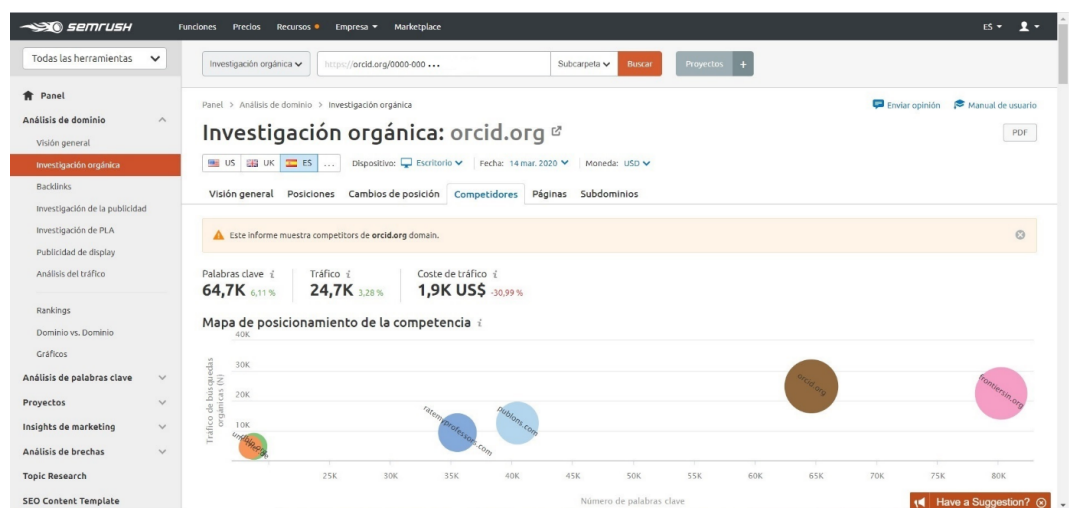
SEMRUSH
Funciones Precios Recursos Empresa Marketplace
ES

Todas las herramientas
Investigación orgánica https://orcid.org/0000-000... Subcarpeta Buscar Proyectos +

Panel
Análisis de dominio
Visión general
Investigación orgánica
Backlinks
Investigación de la publicidad
Investigación de PLA
Publicidad de display
Análisis del tráfico
Rankings
Dominio vs. Dominio
Gráficos
Análisis de palabras clave
Proyectos
Insights de marketing
Análisis de brechas
Topic Research
SEO Content Template

Panel > Análisis de dominio > Investigación orgánica
Enviar opinión Manual de usuario
Investigación orgánica: orcid.org
PDF
US UK ES ... Dispositivo: Escritorio Fecha: 14 mar. 2020 Moneda: USD
Visión general Posiciones Cambios de posición Competidores Páginas Subdominios

Este informe muestra competitors de orcid.org domain.

Palabras clave 64,7K 6,11 %
Tráfico 24,7K 3,28 %
Coste de tráfico 1,9K US$ -30,99 %

Mapa de posicionamiento de la competencia
40K
30K
20K
10K
Tráfico de búsquedas orgánicas (N)
unipapers
ratemyprofessor.com
publons.com
orcid.org
frontiersin.org
25K 30K 35K 40K 45K 50K 55K 60K 65K 70K 75K 80K
Número de palabras clave
Have a Suggestion?